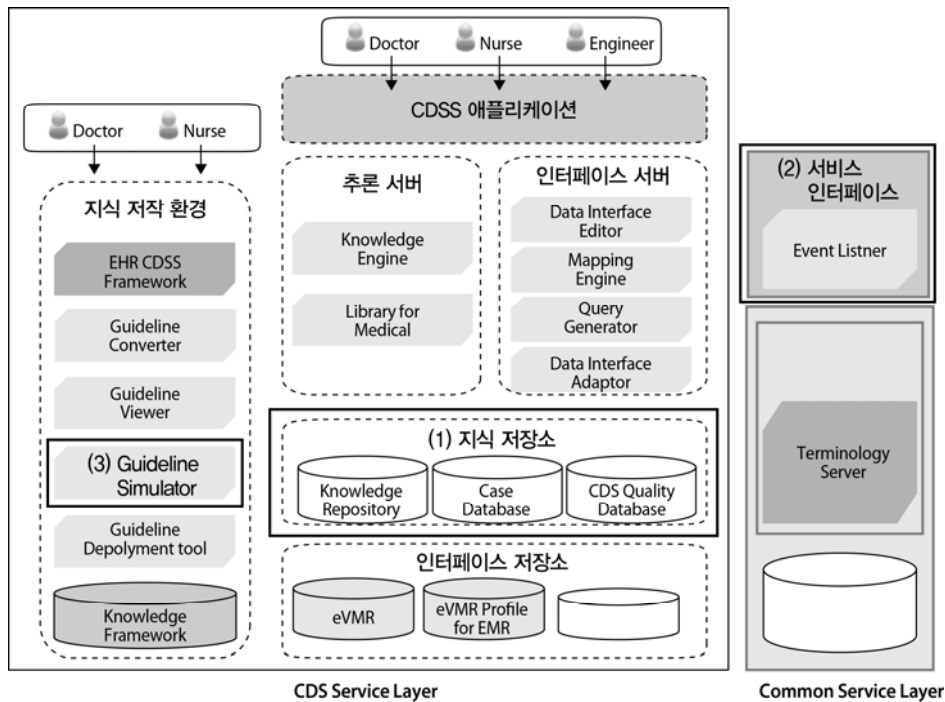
Doctor Nurse Engineer

CDSS 애플리케이션

Doctor Nurse

지식 저작 환경

EHR CDSS Framework

Guideline Converter

Guideline Viewer

(3) Guideline Simulator

Guideline Depolyment tool

Knowledge Framework

추론 서버

Knowledge Engine

Library for Medical

인터페이스 서버

Data Interface Editor

Mapping Engine

Query Generator

Data Interface Adaptor

(1) 지식 저장소

Knowledge Repository

Case Database

CDS Quality Database

인터페이스 저장소

eVMR

eVMR Profile for EMR

(2) 서비스 인터페이스

Event Listner

Terminology Server

CDS Service Layer

Common Service Layer